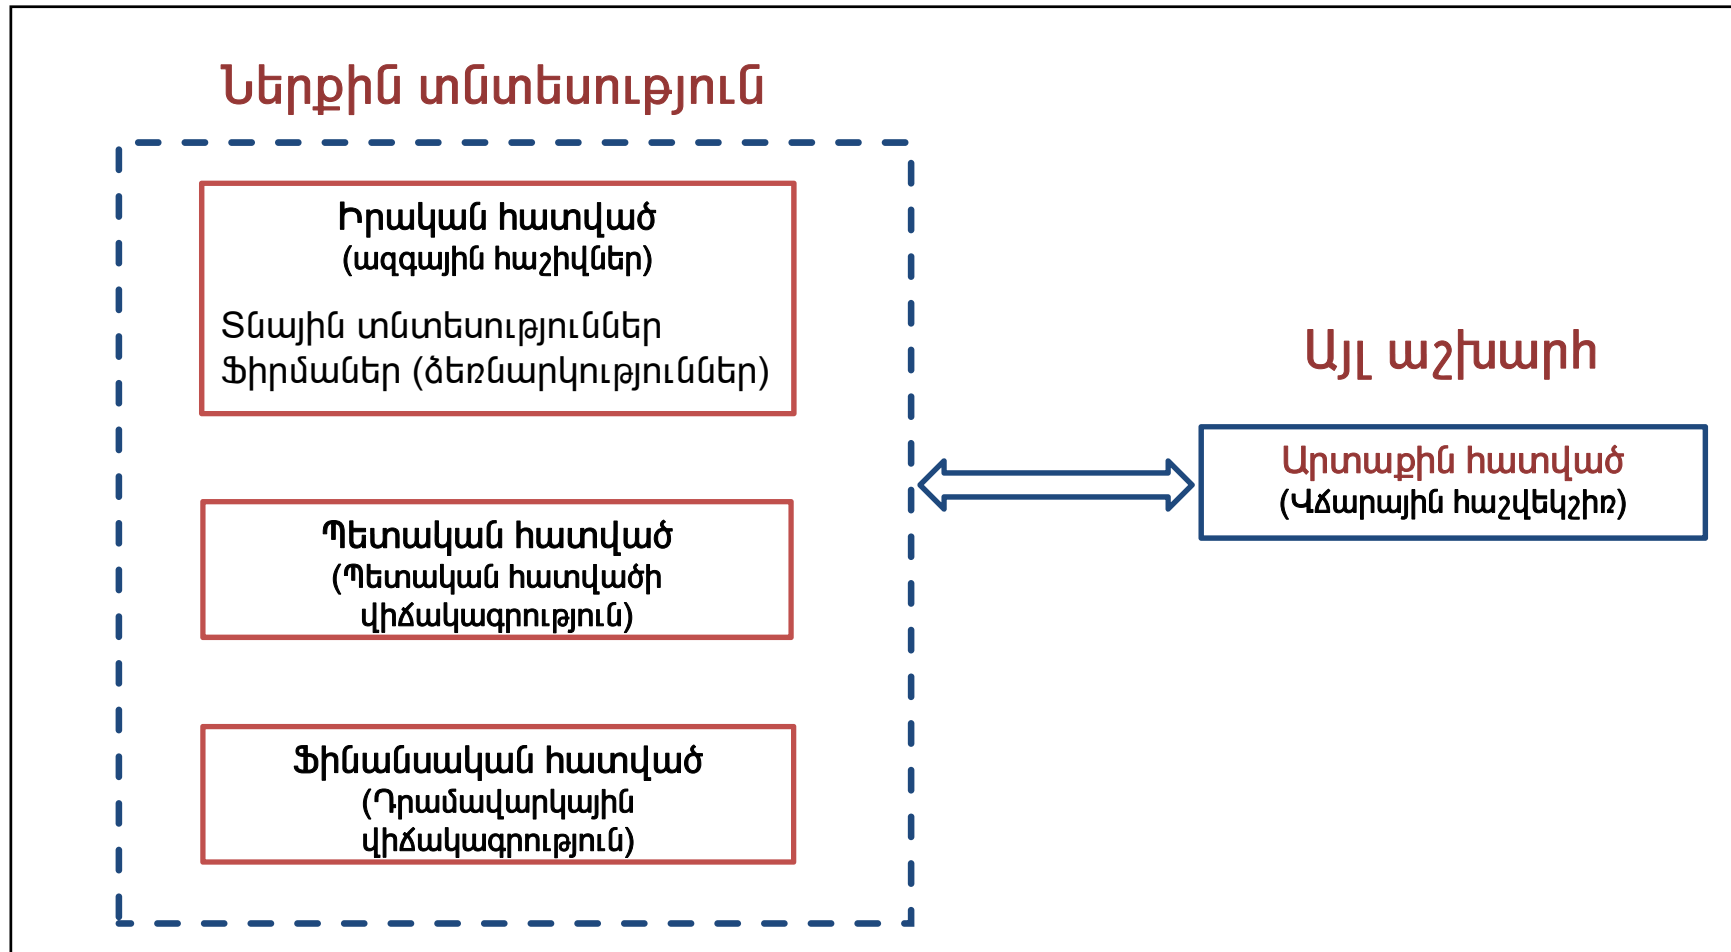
Ներքին տնտեսություն

Իրական հատված
(ազգային հաշիվներ)

Տնային տնտեսություններ
Ֆիրմաներ (ձեռնարկություններ)

Պետական հատված
(Պետական հատվածի վիճակագրություն)

Ֆինանսական հատված
(Դրամավարկային վիճակագրություն)

Այլ աշխարհ

Արտաքին հատված
(Վճարային հաշվեկշիռ)